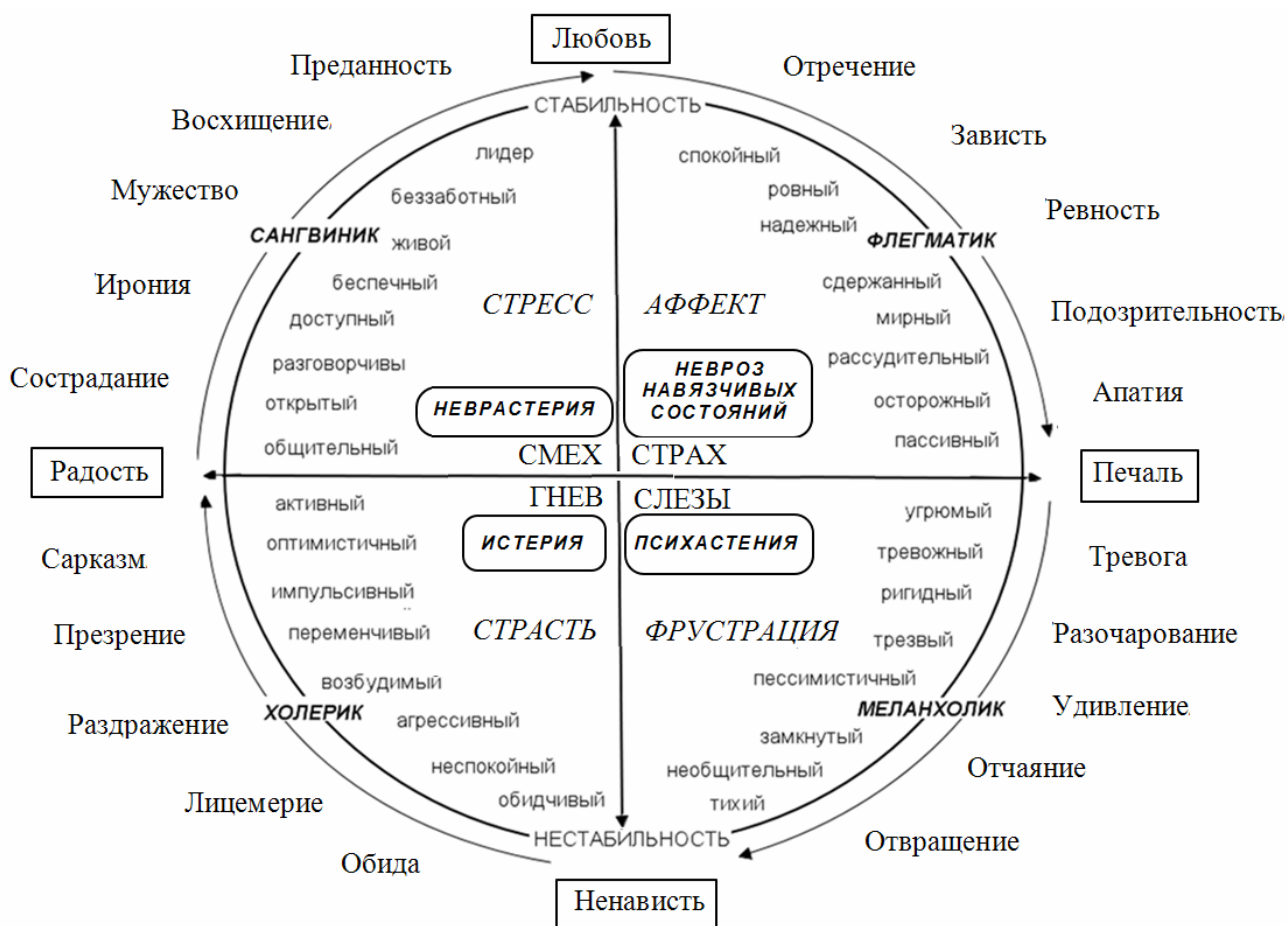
Любовь

Преданность

Отречение

СТАБИЛЬНОСТЬ

Восхищение

Зависть

лидер

спокойный

беззаботный

ровный

Мужество

Ревность

надежный

САНГВИНИК

живой

ФЛЕГМАТИК

Ирония

беспечный

сдержанный

СТРЕСС

АФФЕКТ

Подозрительность

доступный

мирный

разговорчивы

НЕВРОЗ НАВЯЗЧИВЫХ СОСТОЯНИЙ

рассудительный

Сострадание

Апатия

открытый

НЕВРАСТЕРИЯ

осторожный

общительный

пассивный

СМЕХ

СТРАХ

Радость

Печаль

ГНЕВ

СЛЕЗЫ

активный

угрюмый

Сарказм

ИСТЕРИЯ

ПСИХАСТЕНИЯ

Тревога

оптимистичный

тревожный

импульсивный

ригидный

Презрение

переменчивый

СТРАСТЬ

ФРУСТРАЦИЯ

Разочарование

трезвый

возбудимый

пессимистичный

Раздражение

ХОЛЕРИК

МЕЛАНХОЛИК

Удивление

агрессивный

замкнутый

неспокойный

необщительный

Отчаяние

Лицемерие

обидчивый

тихий

НЕСТАБИЛЬНОСТЬ

Отвращение

Обида

Ненависть